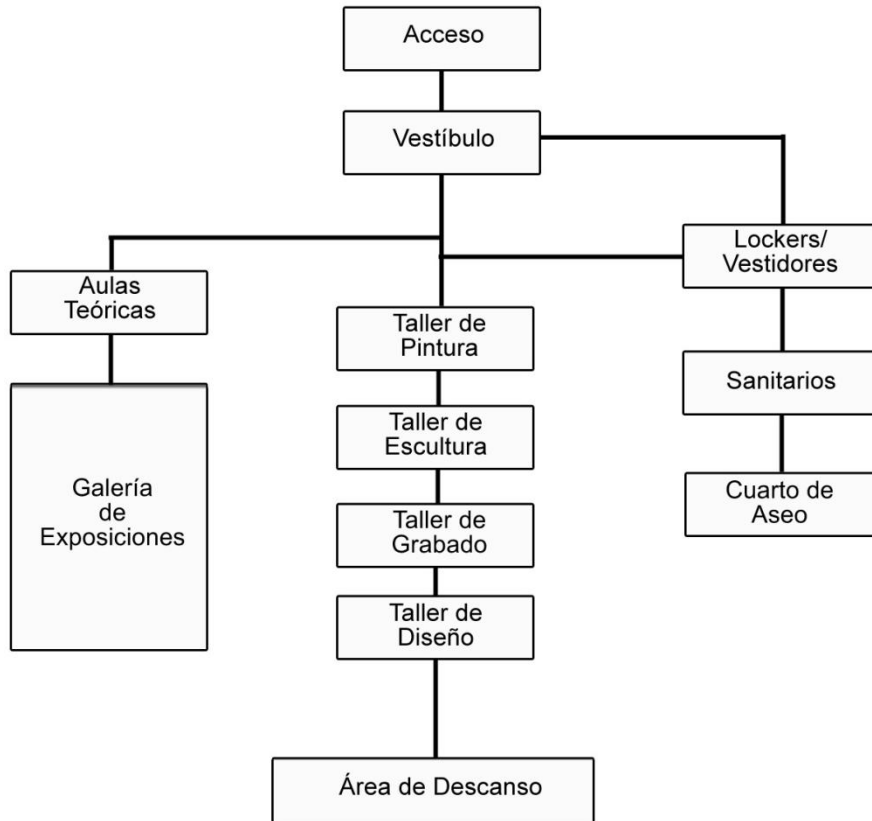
Acceso

Vestíbulo

Aulas Teóricas

Lockers/ Vestidores

Taller de Pintura

Sanitarios

Galería de Exposiciones

Taller de Escultura

Cuarto de Aseo

Taller de Grabado

Taller de Diseño

Área de Descanso